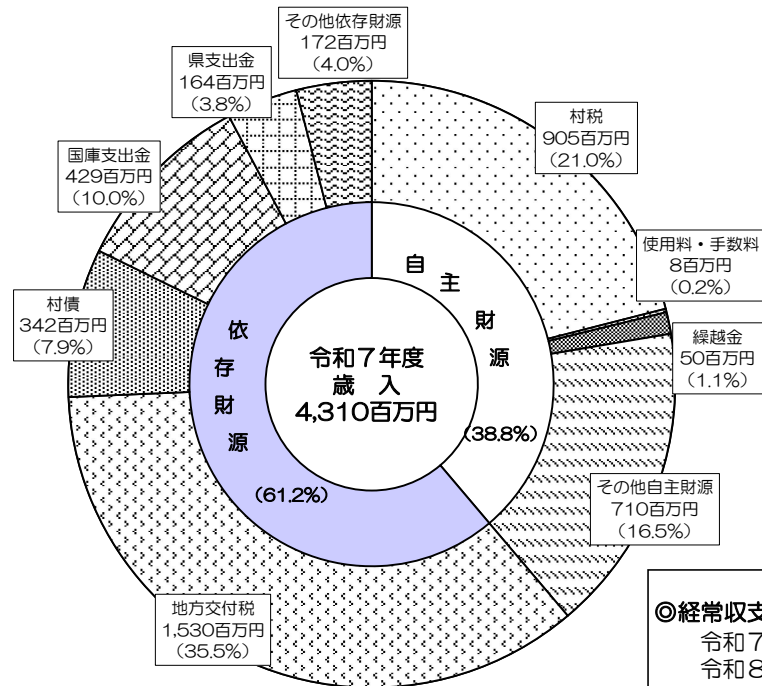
その他依存財源
172百万円
（4.0%）

県支出金
164百万円
（3.8%）

村税
905百万円
（21.0%）

国庫支出金
429百万円
（10.0%）

使用料・手数料
8百万円
（0.2%）

村債
342百万円
（7.9%）

繰越金
50百万円
（1.1%）

自主財源

（38.8%）

依存財源

（61.2%）

令和７年度
歳入
4,310百万円

その他自主財源
710百万円
（16.5%）

地方交付税
1,530百万円
（35.5%）

◎経常収支
令和７
令和８